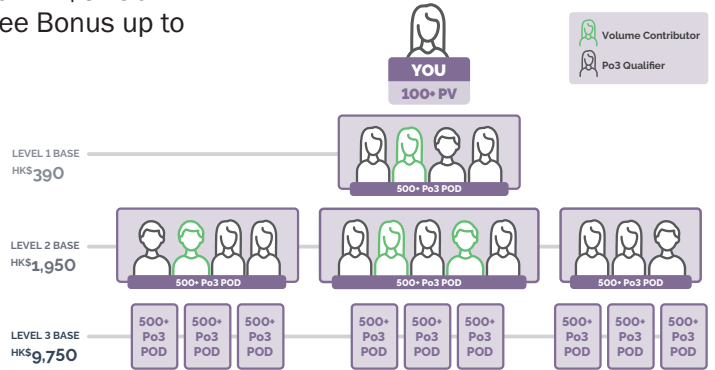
ee Bonus up to

YOU
100+ PV

Volume Contributor
Po3 Qualifier

LEVEL 1 BASE
HK$390

500+ Po3 POD

LEVEL 2 BASE
HK$1,950

500+ Po3 POD

500+ Po3 POD

500+ Po3 POD

LEVEL 3 BASE
HK$9,750

500+ Po3 POD

500+ Po3 POD

500+ Po3 POD

500+ Po3 POD

500+ Po3 POD

500+ Po3 POD

500+ Po3 POD

500+ Po3 POD

500+ Po3 POD